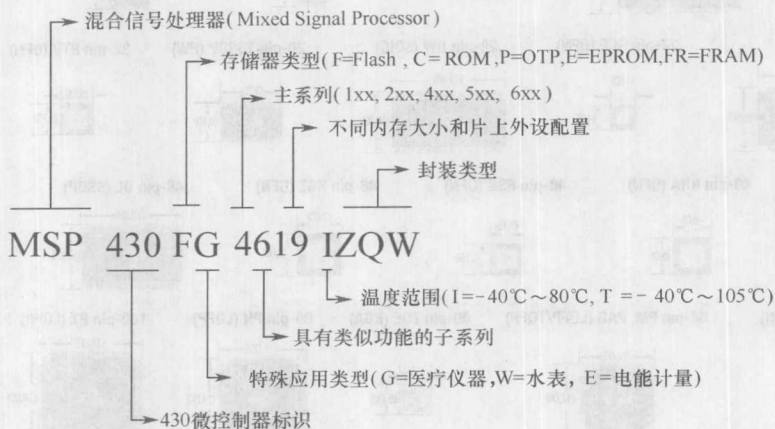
混合信号处理器( Mixed Signal Processor )

存储器类型( F=Flash , C = ROM ,P=OTP, E=EPROM,FR=FRAM)

主系列( 1xx, 2xx, 4xx, 5xx, 6xx )

不同内存大小和片上外设配置

封装类型

MSP 430 FG 4619 IZQW

温度范围( I = −40℃ ～80℃, T = − 40℃ ～105℃)

具有类似功能的子系列

特殊应用类型( G=医疗仪器 ,W=水表, E=电能计量)

430微控制器标识